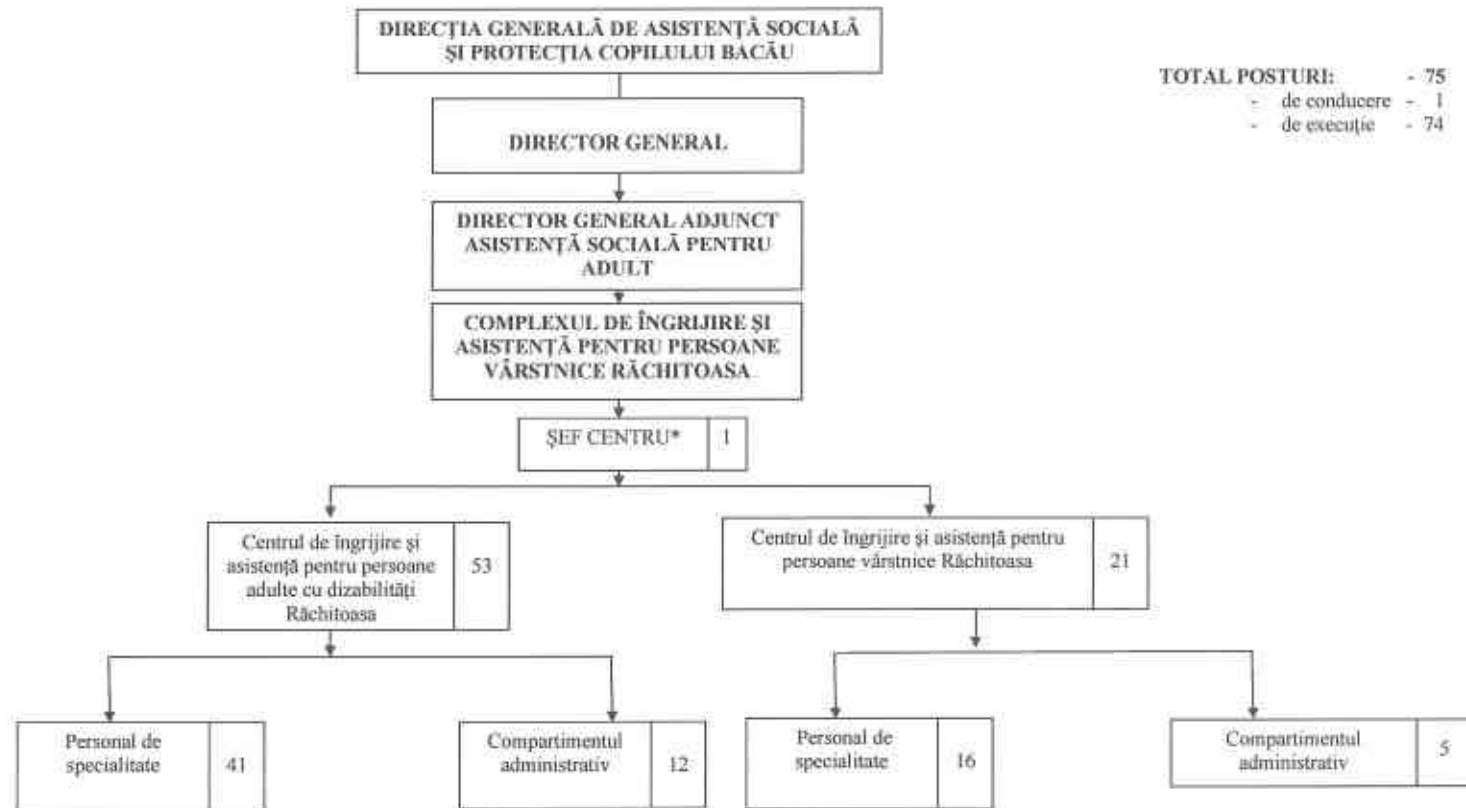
DIRECȚIA GENERALĂ DE ASISTENȚĂ SOCIALĂ ȘI PROTECȚIA COPILULUI BACĂU

TOTAL POSTURI: - 75
- de conducere - 1
- de execuție - 74

DIRECTOR GENERAL

DIRECTOR GENERAL ADJUNCT ASISTENȚĂ SOCIALĂ PENTRU ADULT

COMPLEXUL DE ÎNGRIJIRE ȘI ASISTENȚĂ PENTRU PERSOANE VÂRSTNICE RĂCHITOASA

ȘEF CENTRU* | 1

Centrul de îngrijire și asistență pentru persoane adulte cu dizabilități Răchitoasa | 53

Centrul de îngrijire și asistență pentru persoane vârstnice Răchitoasa | 21

Personal de specialitate | 41

Compartimentul administrativ | 12

Personal de specialitate | 16

Compartimentul administrativ | 5